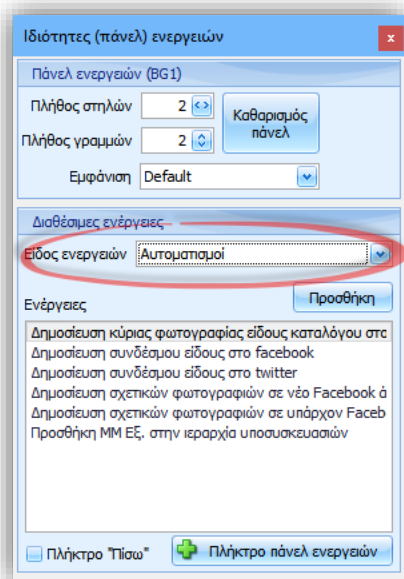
Ιδιότητες (πάνελ) ενεργειών

x

Πάνελ ενεργειών (BG1)

Πλήθος στηλών 2

Πλήθος γραμμών 2

Καθαρισμός πάνελ

Εμφάνιση Default

Διαθέσιμες ενέργειες

Είδος ενεργειών Αυτοματισμοί

Ενέργειες

Προσθήκη

Δημοσίευση κύριας φωτογραφίας είδους καταλόγου στο
Δημοσίευση συνδέσμου είδους στο facebook
Δημοσίευση συνδέσμου είδους στο twitter
Δημοσίευση σχετικών φωτογραφιών σε νέο Facebook ά
Δημοσίευση σχετικών φωτογραφιών σε υπάρχον Faceb
Προσθήκη ΜΜ Εξ. στην ιεραρχία υποσυσκευασιών

Πλήκτρο "Πίσω"

Πλήκτρο πάνελ ενεργειών